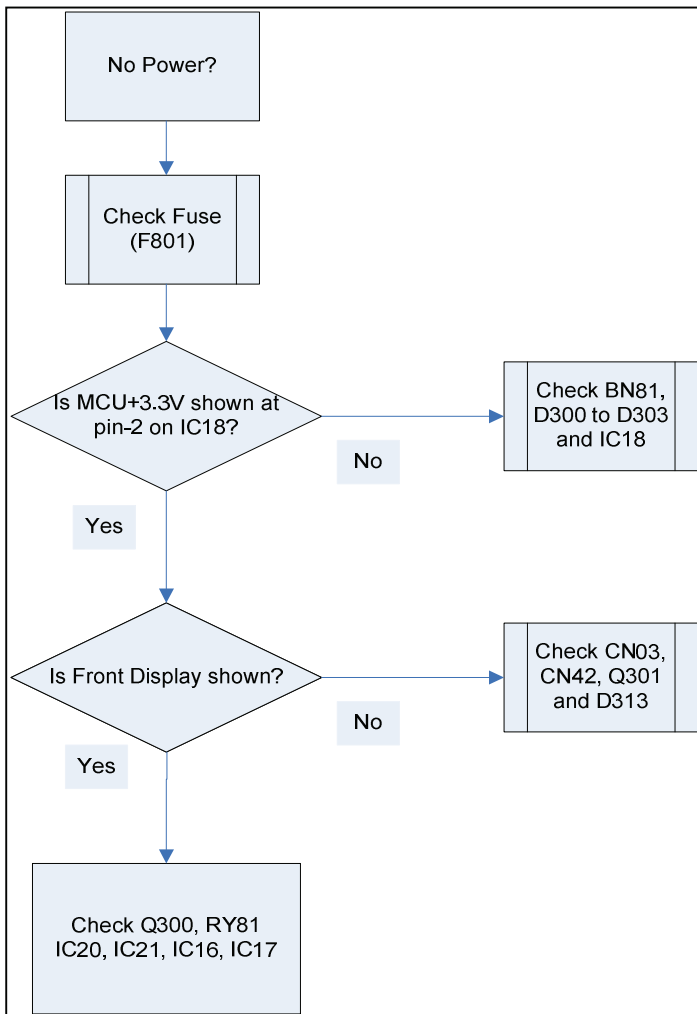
No Power?

Check Fuse (F801)

Is MCU+3.3V shown at pin-2 on IC18?

No

Check BN81, D300 to D303 and IC18

Yes

Is Front Display shown?

No

Check CN03, CN42, Q301 and D313

Yes

Check Q300, RY81 IC20, IC21, IC16, IC17